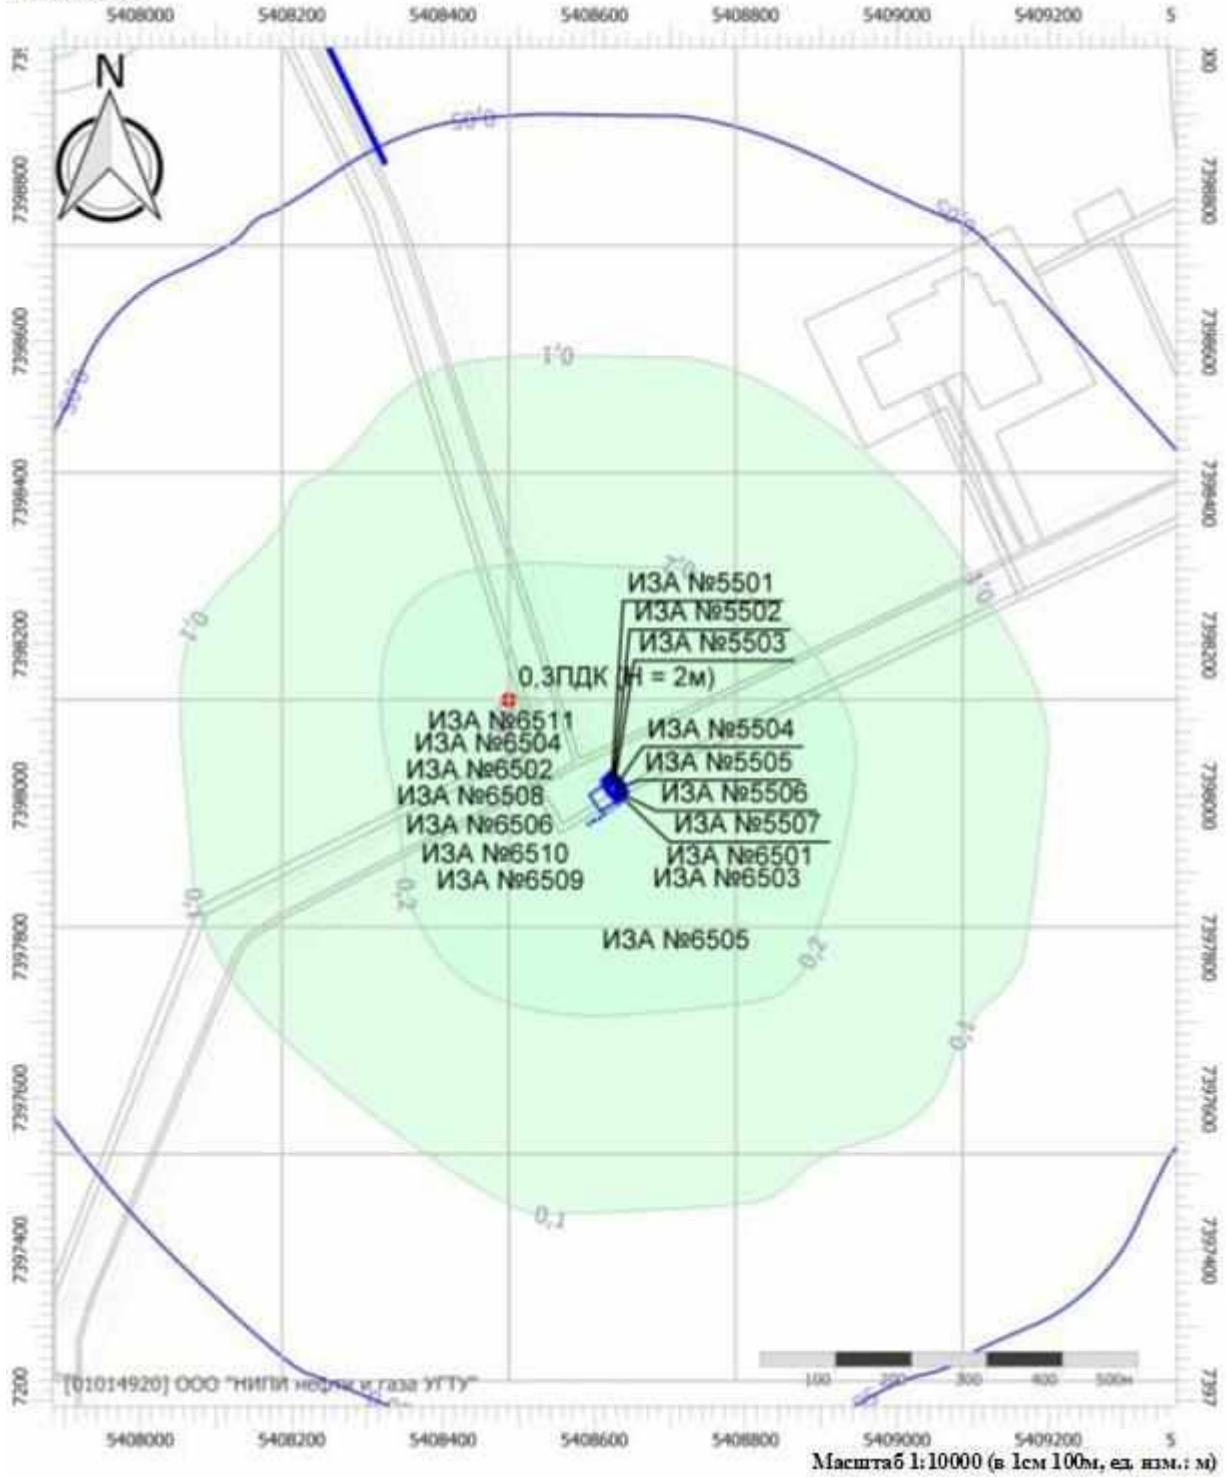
5408000 5408200 5408400 5408600 5408800 5409000 5409200 5

N

0,05
0,05
0,05
0,1
0,1
0,2
0,1
0,2
0,2
0,1
0,1

7398800
7398600
7398400
7398200
7398000
7397800
7397600
7397400
7397200

ИЗА №5501
ИЗА №5502
ИЗА №5503
0.3ПДК (H = 2м)
ИЗА №6511
ИЗА №6504
ИЗА №6502
ИЗА №6508
ИЗА №6506
ИЗА №6510
ИЗА №6509
ИЗА №5504
ИЗА №5505
ИЗА №5506
ИЗА №5507
ИЗА №6501
ИЗА №6503
ИЗА №6505

[01014920] ООО "НИПИ нефти и газа УГТУ"

100 200 300 400 500м

5408000 5408200 5408400 5408600 5408800 5409000 5409200 5

Масштаб 1:10000 (в 1см 100м, ед. изм.: м)